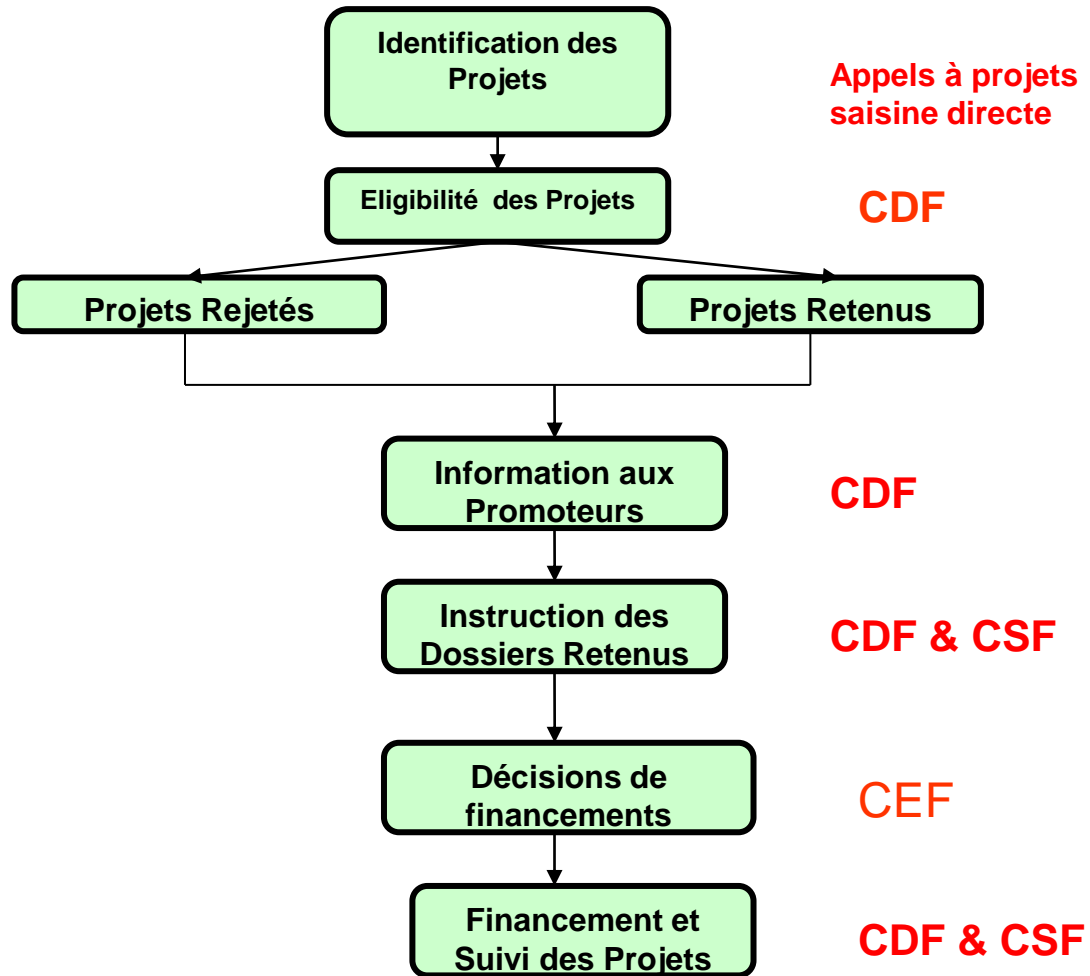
Identification des Projets

Appels à projets saisine directe

Eligibilité des Projets

CDF

Projets Rejetés

Projets Retenus

Information aux Promoteurs

CDF

Instruction des Dossiers Retenus

CDF & CSF

Décisions de financements

CEF

Financement et Suivi des Projets

CDF & CSF